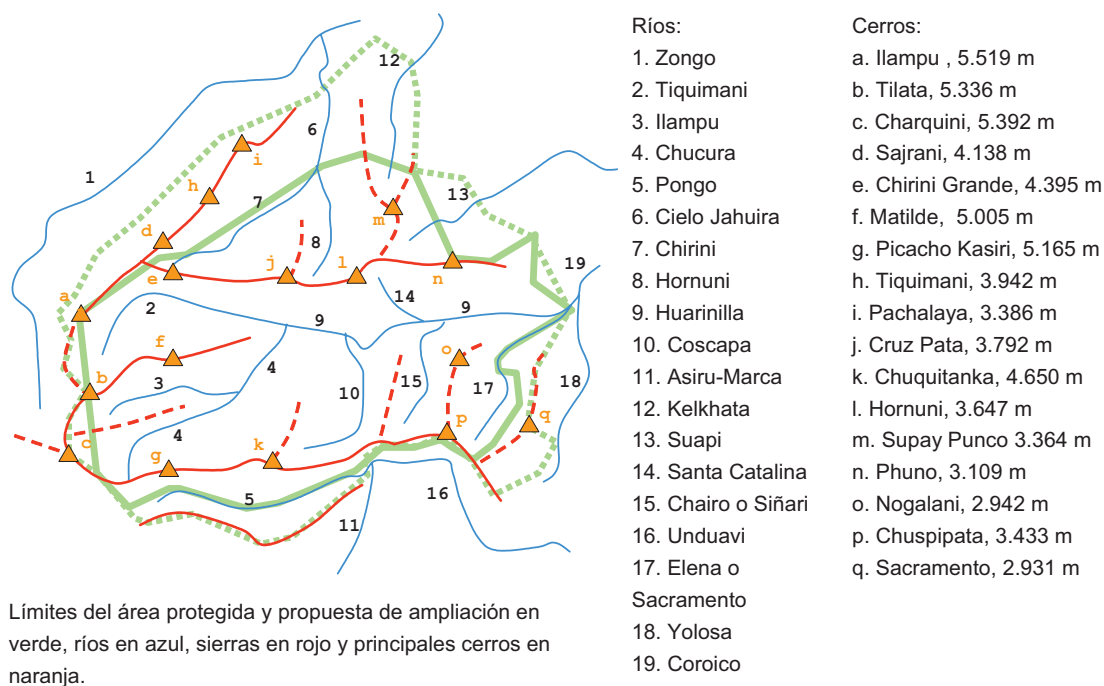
12
6
1
i
h
7
13
m
d
8
j
l
n
19
e
a
2
14
9
9
f
o
4
b
3
15
17
18
10
p
q
c
4
k
g
5
16
11

Ríos:
1. Zongo
2. Tiquimani
3. Ilampu
4. Chucura
5. Pongo
6. Cielo Jahuira
7. Chirini
8. Hornuni
9. Huarinilla
10. Coscapa
11. Asiru-Marca
12. Kelkhata
13. Suapi
14. Santa Catalina
15. Chairo o Siñari
16. Unduavi
17. Elena o Sacramento
18. Yolosa
19. Coroico

Cerros:
a. Ilampu , 5.519 m
b. Tilata, 5.336 m
c. Charquini, 5.392 m
d. Sajrani, 4.138 m
e. Chirini Grande, 4.395 m
f. Matilde, 5.005 m
g. Picacho Kasiri, 5.165 m
h. Tiquimani, 3.942 m
i. Pachalaya, 3.386 m
j. Cruz Pata, 3.792 m
k. Chuquitanka, 4.650 m
l. Hornuni, 3.647 m
m. Supay Punco 3.364 m
n. Phuno, 3.109 m
o. Nogalani, 2.942 m
p. Chuspipata, 3.433 m
q. Sacramento, 2.931 m

Límites del área protegida y propuesta de ampliación en verde, ríos en azul, sierras en rojo y principales cerros en naranja.